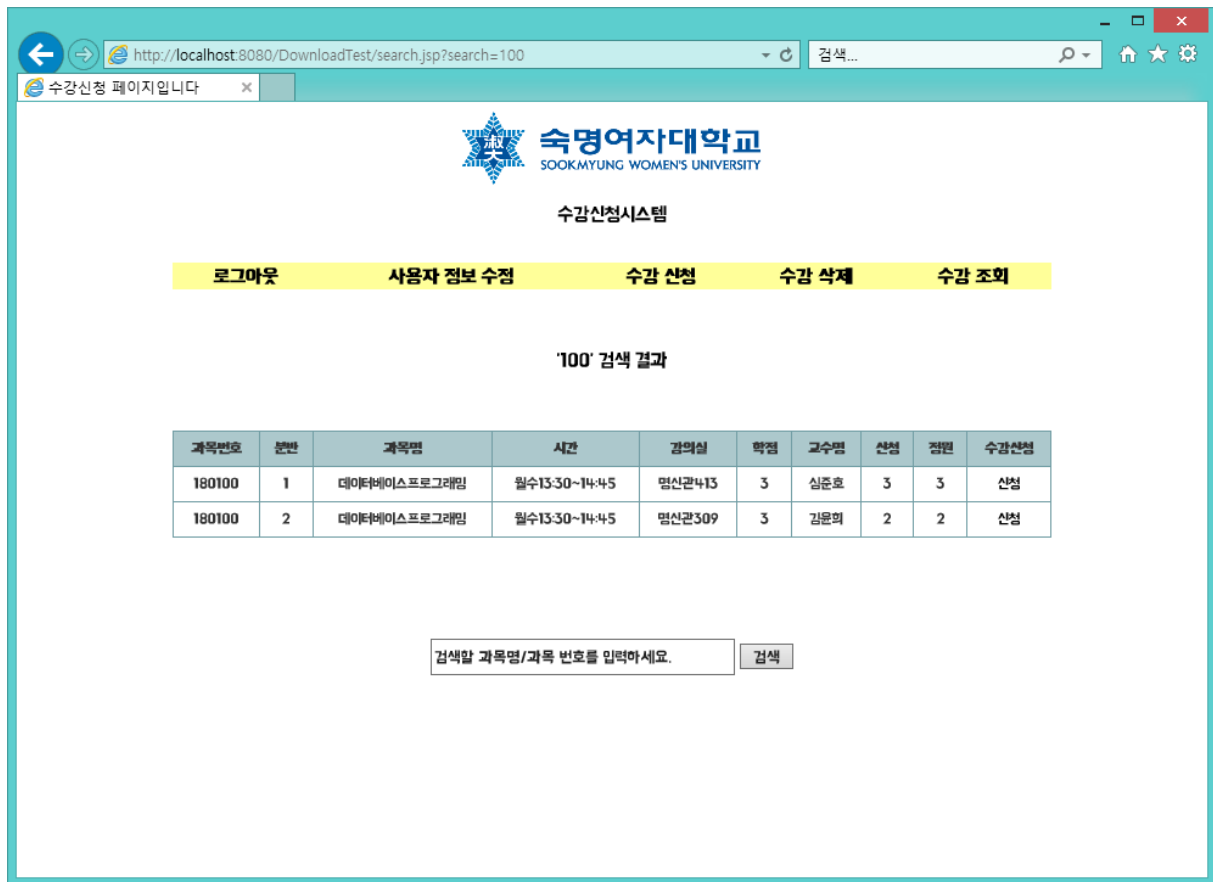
http://localhost:8080/DownloadTest/search.jsp?search=100

검색...

수강신청 페이지입니다

숙명여자대학교
SOOKMYUNG WOMEN'S UNIVERSITY

수강신청시스템

로그아웃 사용자 정보 수정 수강 신청 수강 삭제 수강 조회

'100' 검색 결과

| 과목번호 | 분반 | 과목명 | 시간 | 강의실 | 학점 | 교수명 | 신청 | 정원 | 수강신청 |
|---|---|---|---|---|---|---|---|---|---|
| 180100 | 1 | 데이터베이스프로그래밍 | 월수13:30~14:45 | 명신관413 | 3 | 심준호 | 3 | 3 | 신청 |
| 180100 | 2 | 데이터베이스프로그래밍 | 월수13:30~14:45 | 명신관309 | 3 | 김윤희 | 2 | 2 | 신청 |

검색할 과목명/과목 번호를 입력하세요.

검색